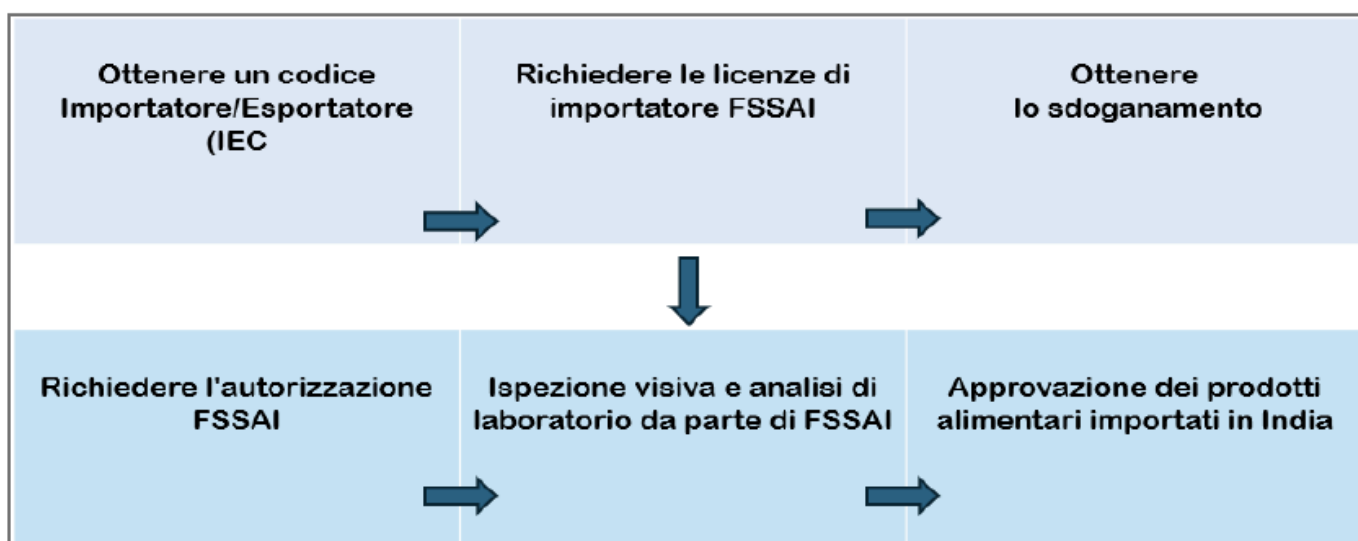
Ottenere un codice Importatore/Esportatore (IEC

Richiedere le licenze di importatore FSSAI

Ottenere lo sdoganamento

Richiedere l'autorizzazione FSSAI

Ispezione visiva e analisi di laboratorio da parte di FSSAI

Approvazione dei prodotti alimentari importati in India